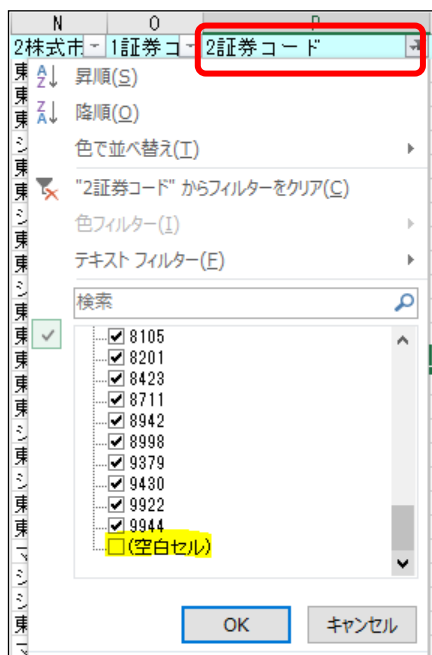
N O P

2株式ホ 1証券コ 2証券コード

昇順(S)

降順(O)

色で並べ替え(T)

"2証券コード" からフィルターをクリア(C)

色フィルター(I)

テキスト フィルター(F)

検索

8105
8201
8423
8711
8942
8998
9379
9430
9922
9944
(空白セル)

OK キャンセル

東
東
東
シ
東
東
シ
東
東
シ
東
東
東
東
東
シ
東
シ
東
東
マ
シ
シ
東